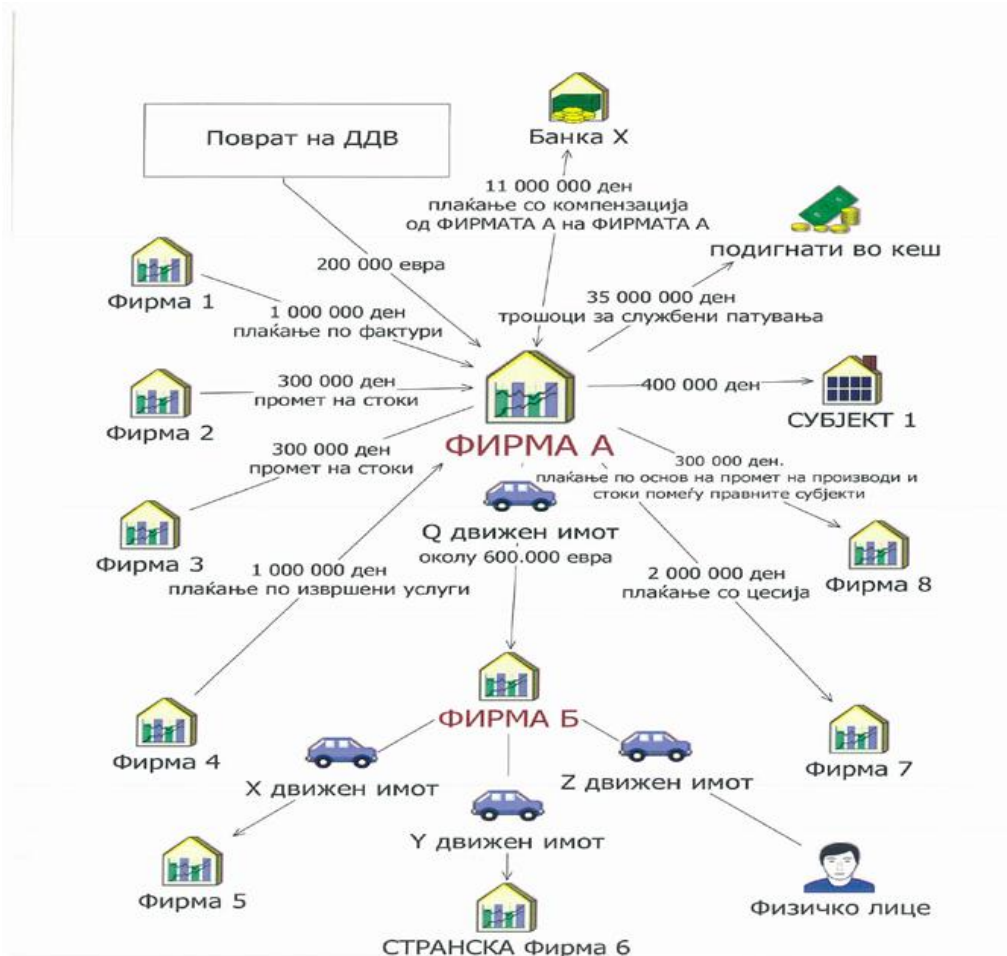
Поврат на ДДВ

Банка Х

11 000 000 ден
плаќање со компензација
од ФИРМАТА А на ФИРМАТА А

подигнати во кеш

200 000 евра

Фирма 1

1 000 000 ден
плаќање по фактури

35 000 000 ден
трошоци за службени патувања

Фирма 2

300 000 ден
промет на стоки

400 000 ден

СУБЈЕКТ 1

ФИРМА А

300 000 ден
промет на стоки

300 000 ден.
плаќање по основ на промет на производи и стоки помеѓу правните субјекти

Фирма 3

Q движен имот
околу 600.000 евра

1 000 000 ден
плаќање по извршени услуги

Фирма 8

2 000 000 ден
плаќање со цесија

ФИРМА Б

Фирма 4

Фирма 7

X движен имот

Z движен имот

Y движен имот

Фирма 5

Физичко лице

СТРАНСКА Фирма 6